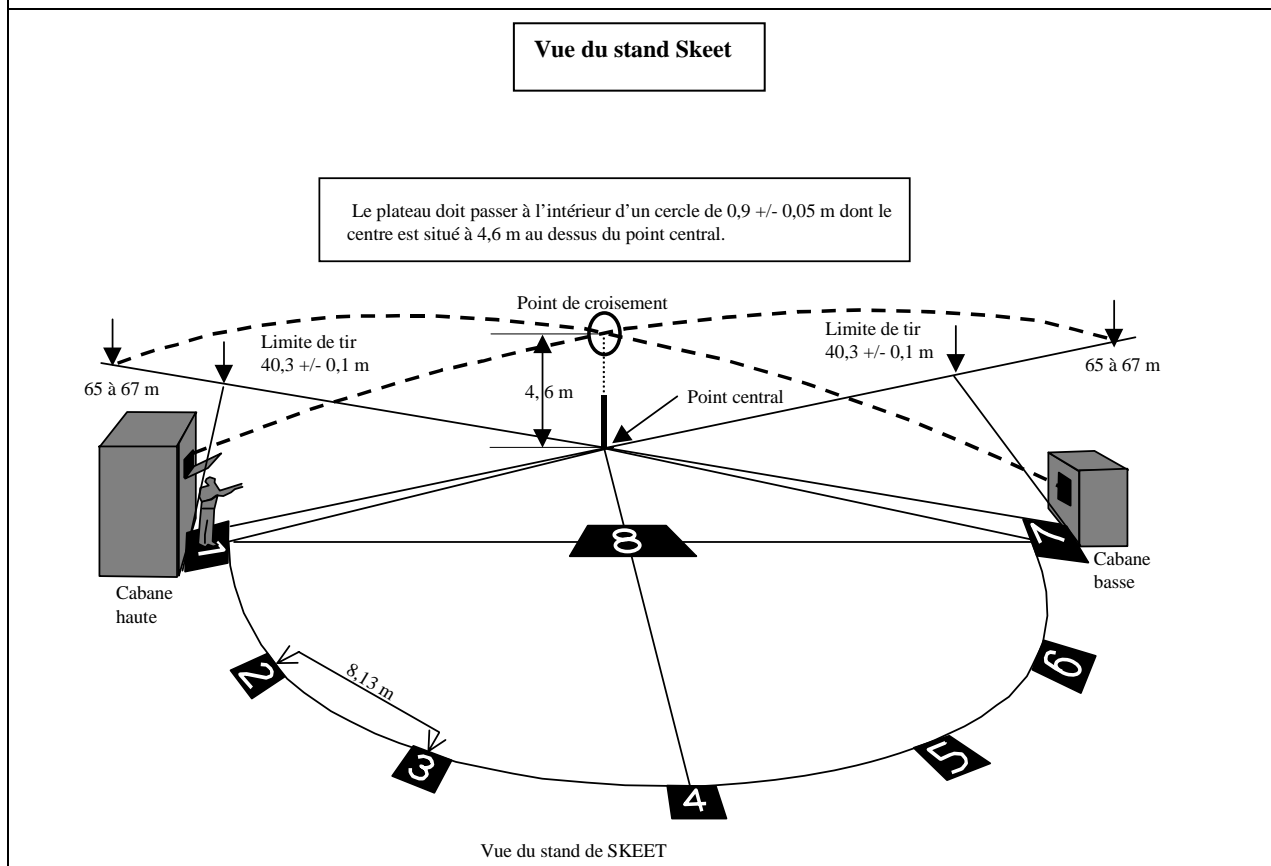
Vue du stand Skeet

Le plateau doit passer à l'intérieur d'un cercle de 0,9 +/- 0,05 m dont le centre est situé à 4,6 m au dessus du point central.

Point de croisement

Limite de tir
40,3 +/- 0,1 m

Limite de tir
40,3 +/- 0,1 m

65 à 67 m

65 à 67 m

4, 6 m

Point central

Cabane haute

Cabane basse

1

8

7

2

8,13 m

6

3

5

4

Vue du stand de SKEET